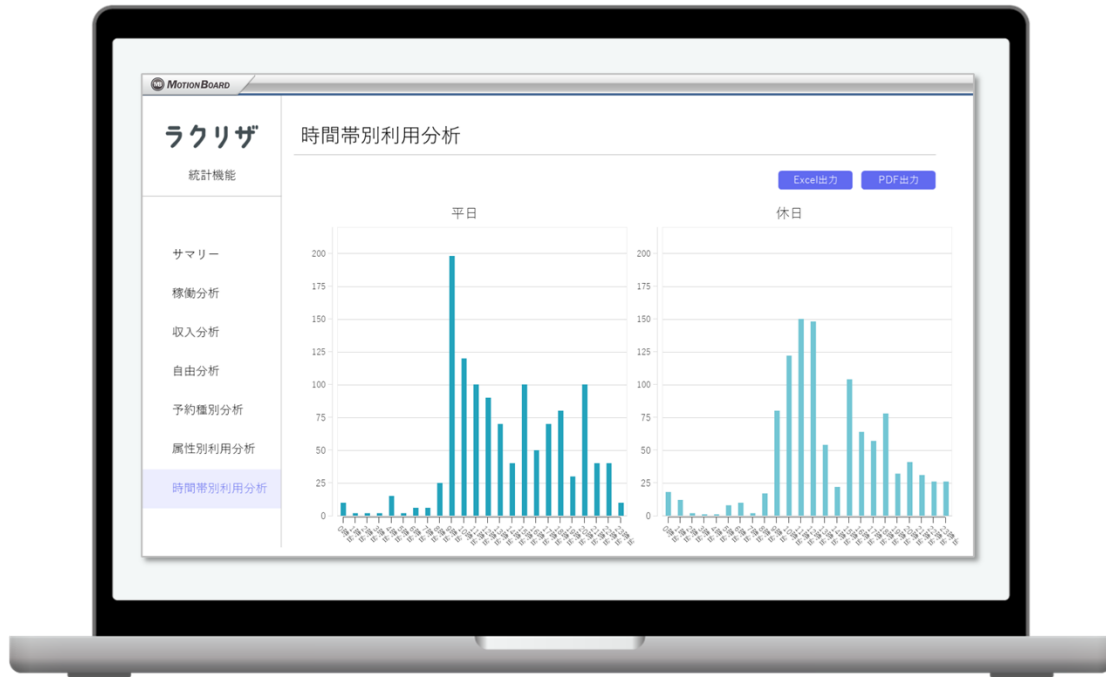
MotionBoard

ラクリザ

統計機能

サマリー

稼働分析

収入分析

自由分析

予約種別分析

属性別利用分析

時間帯別利用分析

時間帯別利用分析

Excel出力 PDF出力

平日

200
175
150
125
100
75
50
25
0

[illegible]

休日

200
175
150
125
100
75
50
25
0

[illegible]